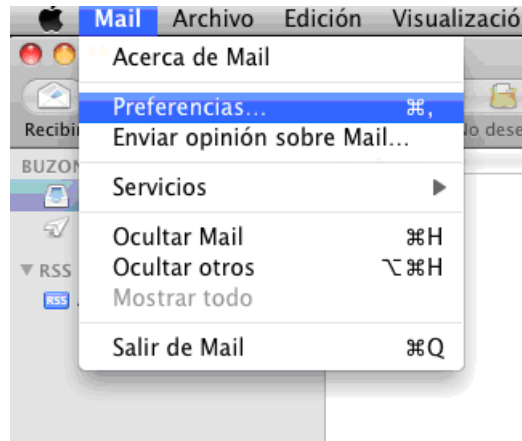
Mail Archivo Edición Visualizació

Recibi

BUZON

RSS

RSS

lo dese

Acerca de Mail

Preferencias... ⌘,

Enviar opinión sobre Mail...

Servicios ▶

Ocultar Mail ⌘H

Ocultar otros ⌥⌘H

Mostrar todo

Salir de Mail ⌘Q